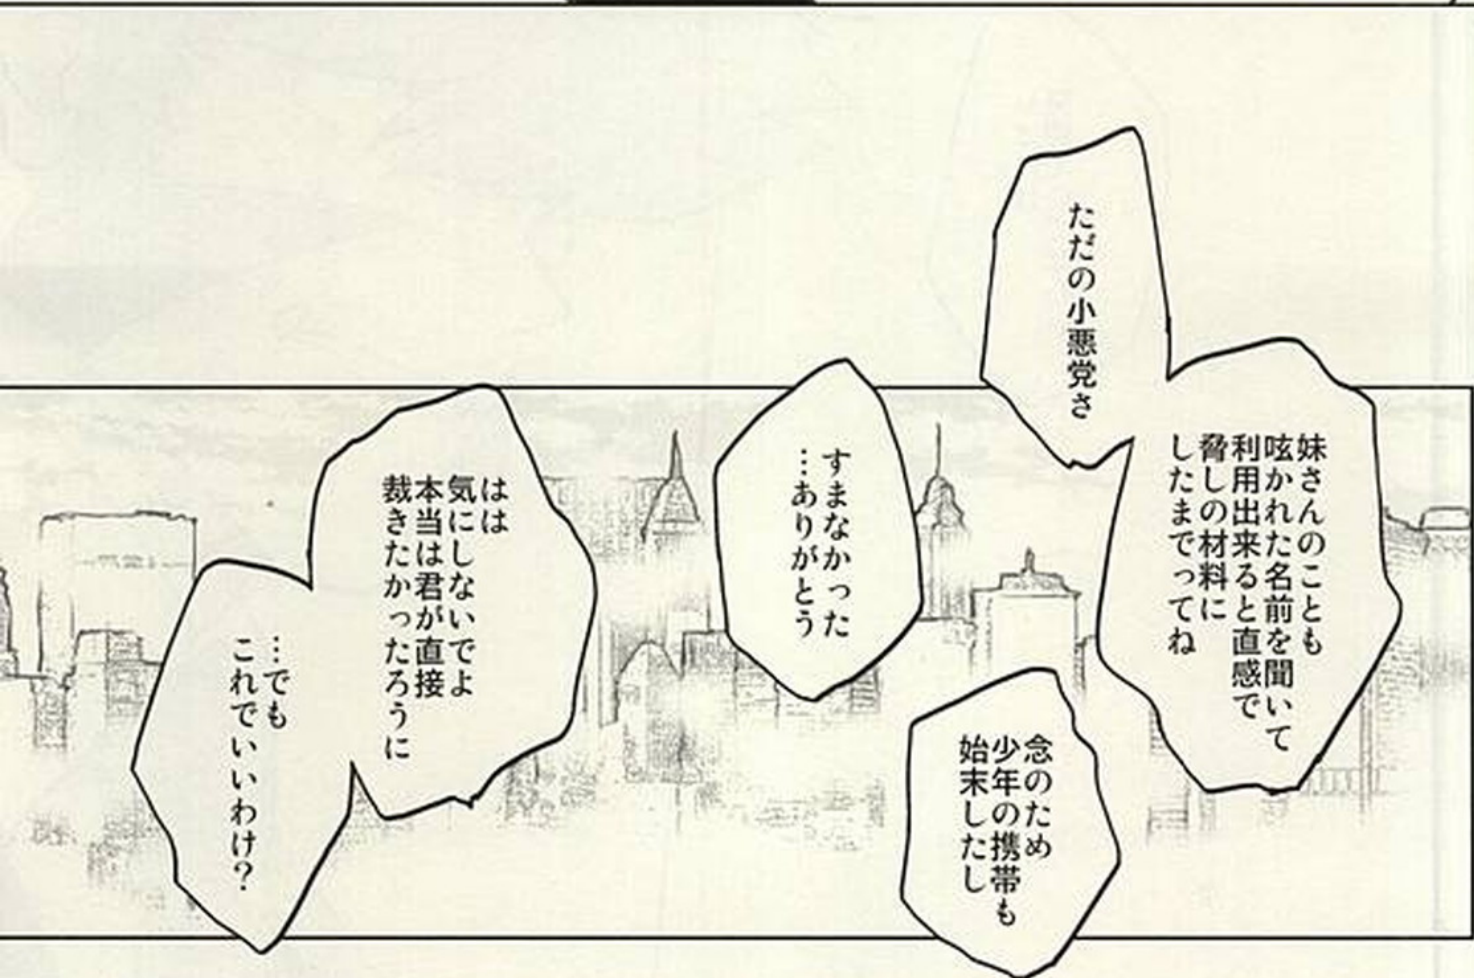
ただの小悪党さ

妹さんのことも
呟かれた名前を聞いて
利用出来ると直感で
脅しの材料に
したまでってね

念のため
少年の携帯も
始末したし

すまなかった
…ありがとう

はは
気にしないでよ
本当は君が直接
裁きたかったろうに

…でも
これでいいわけ？